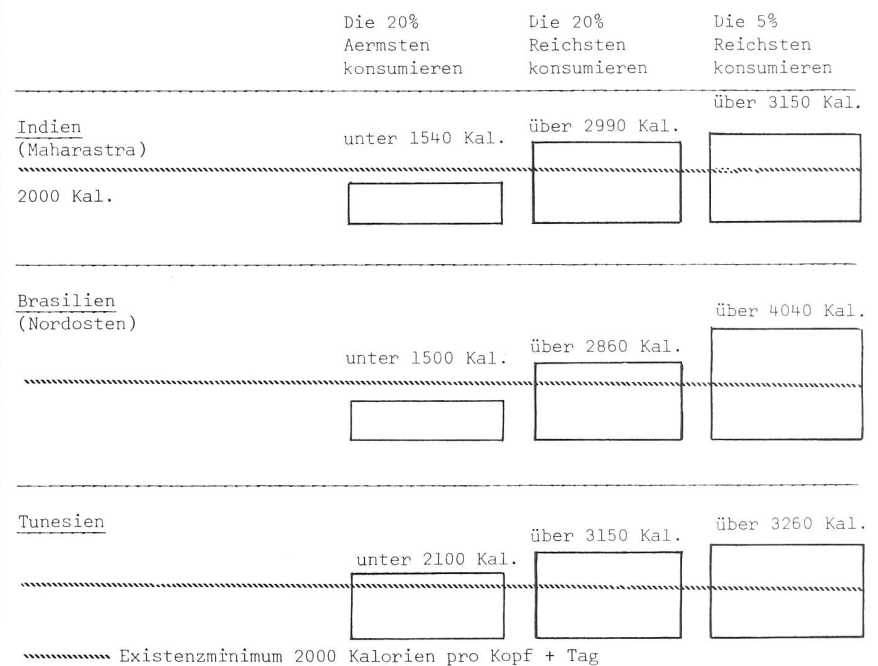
Die 20% Aermsten konsumieren

Die 20% Reichsten konsumieren

Die 5% Reichsten konsumieren

Indien
(Maharastra)

2000 Kal.

unter 1540 Kal.

über 2990 Kal.

über 3150 Kal.

Brasilien
(Nordosten)

unter 1500 Kal.

über 2860 Kal.

über 4040 Kal.

Tunesien

unter 2100 Kal.

über 3150 Kal.

über 3260 Kal.

Existenzminimum 2000 Kalorien pro Kopf + Tag